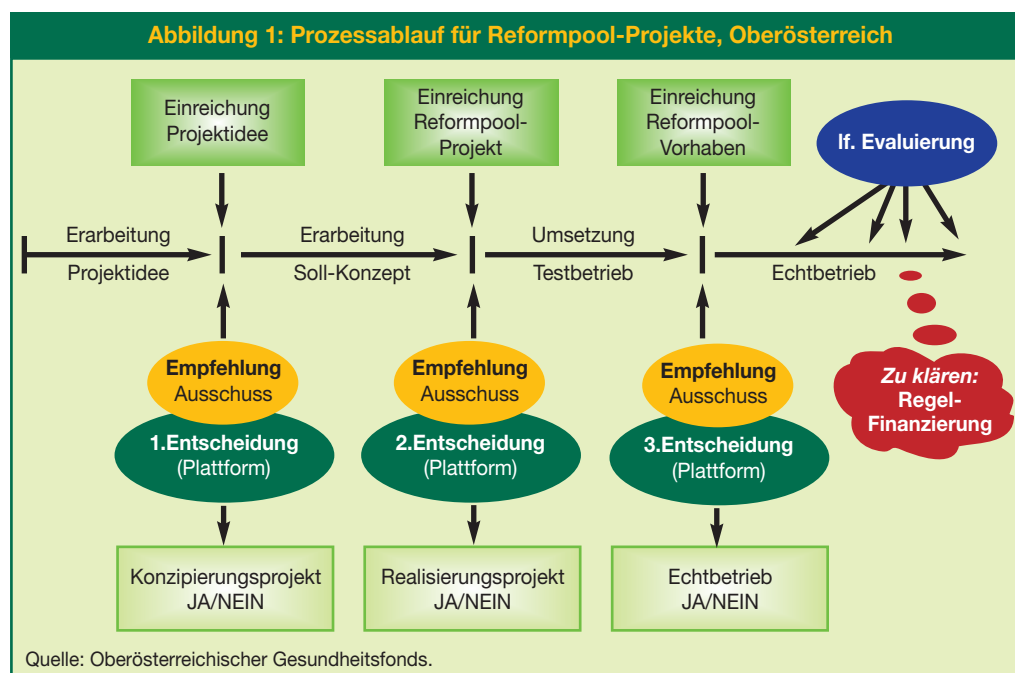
Abbildung 1: Prozessablauf für Reformpool-Projekte, Oberösterreich

Einreichung Projektidee

Einreichung Reformpool-Projekt

Einreichung Reformpool-Vorhaben

lf. Evaluierung

Erarbeitung Projektidee

Erarbeitung Soll-Konzept

Umsetzung Testbetrieb

Echtbetrieb

Empfehlung Ausschuss

1.Entscheidung (Plattform)

Empfehlung Ausschuss

2.Entscheidung (Plattform)

Empfehlung Ausschuss

3.Entscheidung (Plattform)

Zu klären: Regel-Finanzierung

Konzipierungsprojekt JA/NEIN

Realisierungsprojekt JA/NEIN

Echtbetrieb JA/NEIN

Quelle: Oberösterreichischer Gesundheitsfonds.